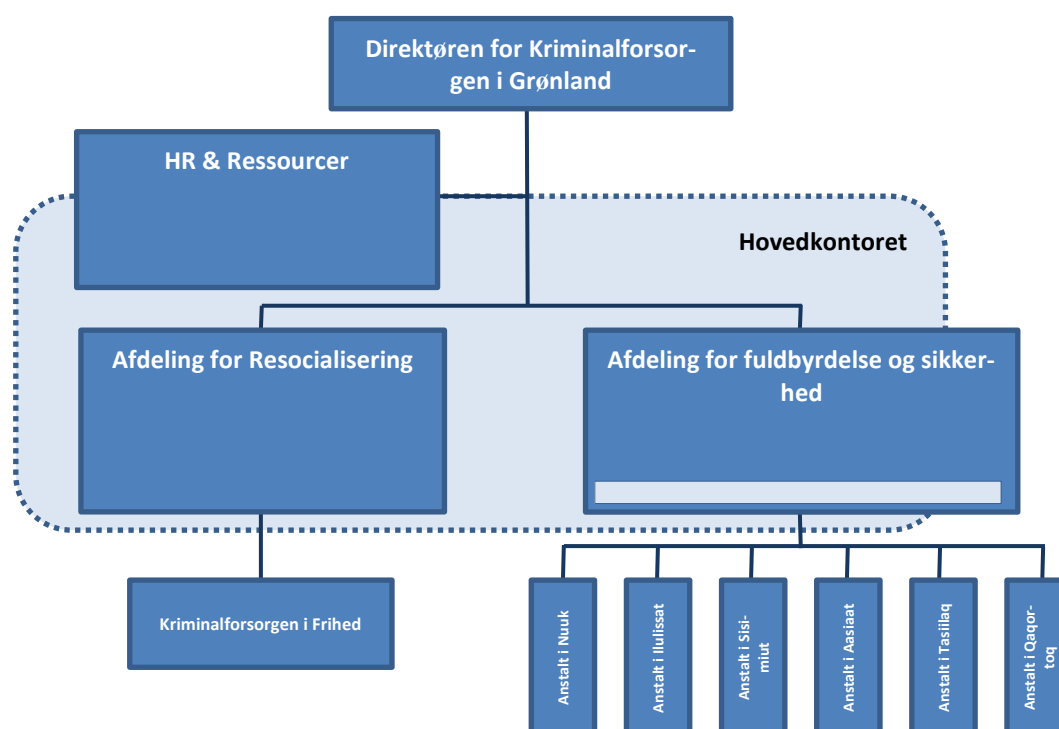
Direktøren for Kriminalforsorgen i Grønland

HR & Ressourcer

Hovedkontoret

Afdeling for Resocialisering

Afdeling for fuldbyrdelse og sikkerhed

Kriminalforsorgen i Frihed

Anstalt i Nuuk

Anstalt i Ilulissat

Anstalt i Sisimiut

Anstalt i Aasiaat

Anstalt i Tasiilaq

Anstalt i Qaqortoq